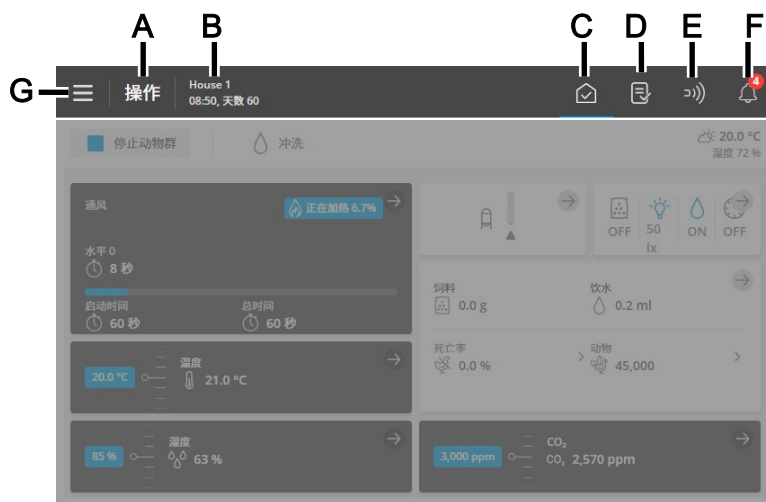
A B C D E F
G
操作
House 1
08:50, 天数 60
4

停止动物群
冲洗
20.0 °C
湿度 72 %

通风
正在加热 6.7%
水平 0
8 秒
启动时间
60 秒
总时间
60 秒

OFF
50 lx
ON
OFF

饲料
0.0 g
饮水
0.2 ml
死亡率
0.0 %
动物
45,000

20.0 °C
温度
21.0 °C

85 %
湿度
63 %

3,000 ppm
$CO_2$
$CO_2$ 2,570 ppm